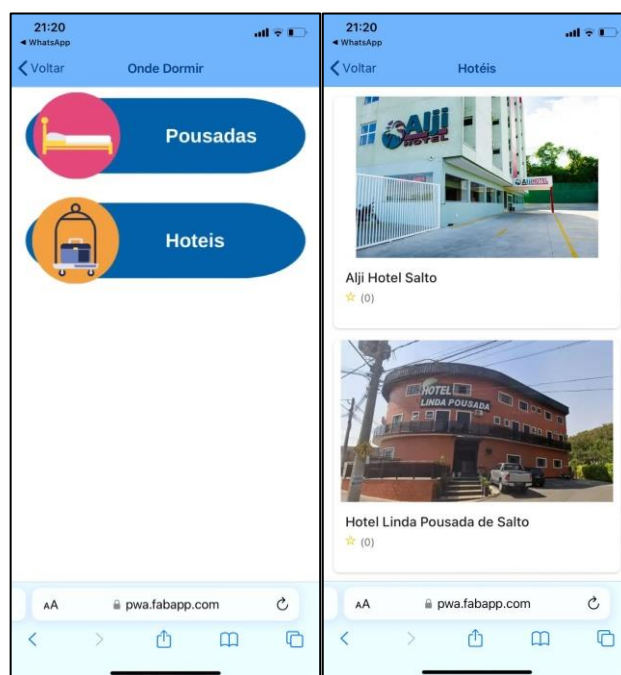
21:20
◄ WhatsApp
< Voltar
Onde Dormir

Pousadas

Hoteis

AA
pwa.fabapp.com

21:20
◄ WhatsApp
< Voltar
Hotéis

Alji HOTEL

Alji Hotel Salto
☆ (0)

HOTEL LINDA POUSADA

Hotel Linda Pousada de Salto
☆ (0)

AA
pwa.fabapp.com